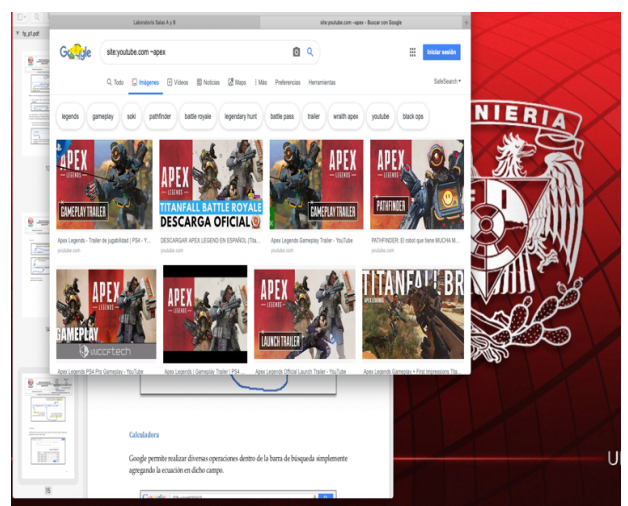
Laboratorio Salas A y B

site:youtube.com ~apex - Buscar con Google

fp_p1.pdf

Google

site:youtube.com ~apex

Iniciar sesión

Todo Imágenes Videos Noticias Maps Más Preferencias Herramientas

SafeSearch

legends gameplay soki pathfinder battle royale legendary hunt battle pass trailer wraith apex youtube black ops

APEX LEGENDS GAMEPLAY TRAILER

Apex Legends - Trailer de jugabilidad | PS4 - Y...

youtube.com

APEX LEGENDS TITANFALL BATTLE ROYALE DESCARGA OFICIAL

DESCARGAR APEX LEGEND EN ESPAÑOL [Tita...

youtube.com

APEX LEGENDS GAMEPLAY TRAILER

Apex Legends Gameplay Trailer - YouTube

youtube.com

APEX LEGENDS PATHFINDER

PATHFINDER: El robot que tiene MUCHA M...

youtube.com

APEX LEGENDS GAMEPLAY wccftech

Apex Legends PS4 Pro Gameplay - YouTube

APEX LEGENDS

Apex Legends | Gameplay Trailer | PS4 ...

APEX LEGENDS LAUNCH TRAILER

Apex Legends Official Launch Trailer - YouTube

TITANFALL BR APEX LEGENDS

Apex Legends Gameplay + First Impressions Tita...

NIERIA

Calculadora

Google permite realizar diversas operaciones dentro de la barra de búsqueda simplemente agregando la ecuación en dicho campo.

U